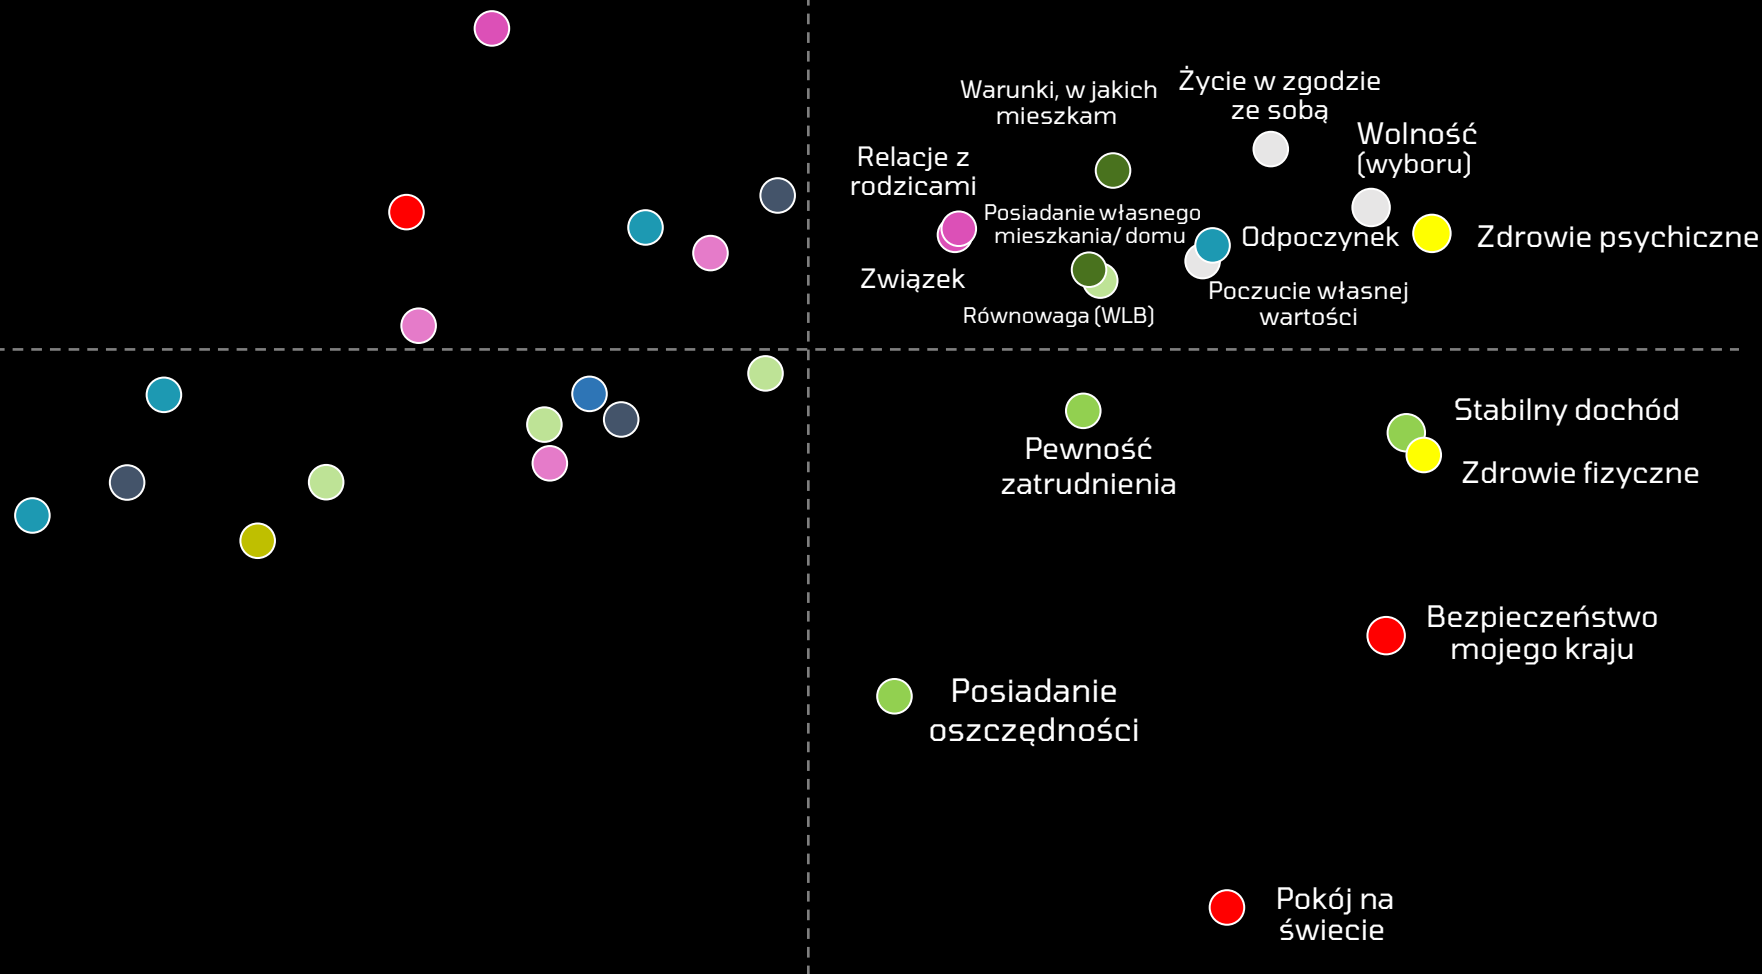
Warunki, w jakich mieszkam

Życie w zgodzie ze sobą

Wolność (wyboru)

Relacje z rodzicami

Posiadanie własnego mieszkania/ domu

Odpoczynek

Zdrowie psychiczne

Związek

Równowaga (WLB)

Poczucie własnej wartości

Stabilny dochód

Pewność zatrudnienia

Zdrowie fizyczne

Bezpieczeństwo mojego kraju

Posiadanie oszczędności

Pokój na świecie